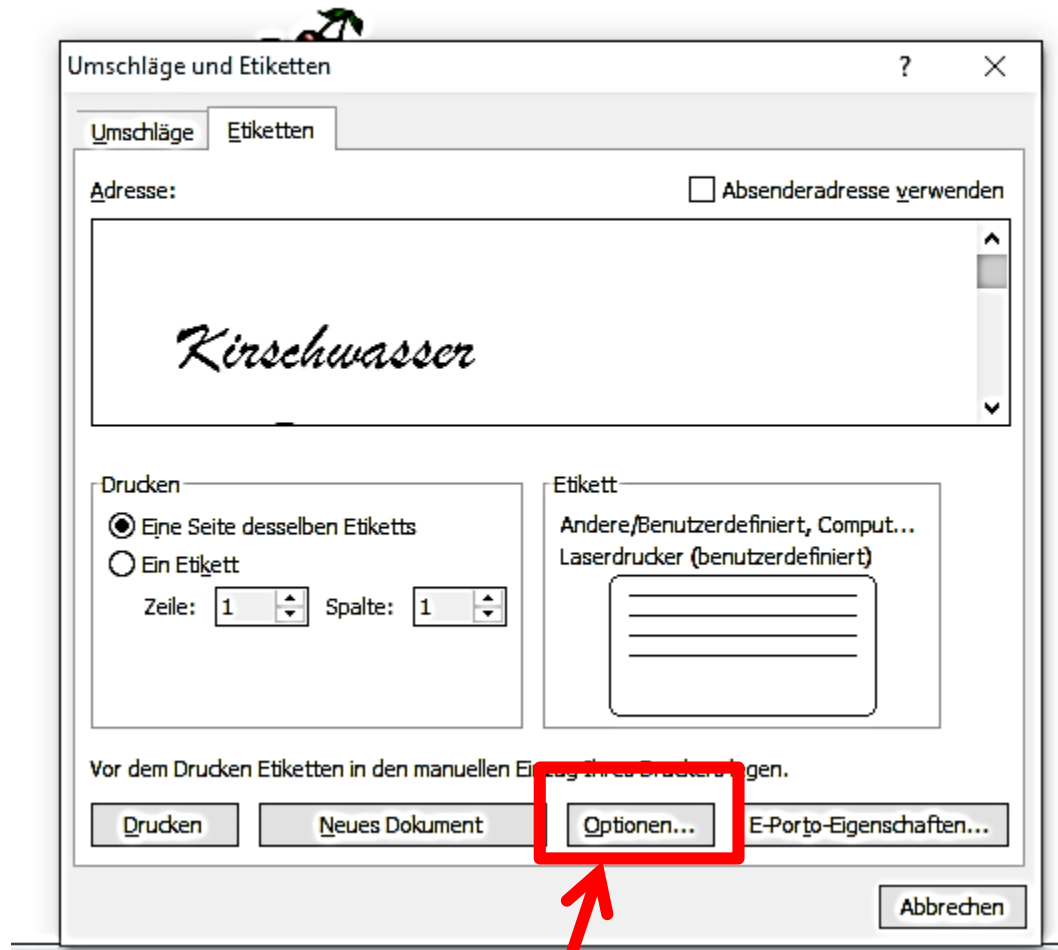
Umschläge und Etiketten

?

Umschläge

Etiketten

Adresse:

Absenderadresse verwenden

Kirschwasser

Drucken

Eine Seite desselben Etiketts

Ein Etikett

Zeile: 1

Spalte: 1

Etikett

Andere/Benutzerdefiniert, Comput...

Laserdrucker (benutzerdefiniert)

Vor dem Drucken Etiketten in den manuellen Ein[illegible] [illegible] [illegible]gen.

Drucken

Neues Dokument

Optionen...

E-Porto-Eigenschaften...

Abbrechen